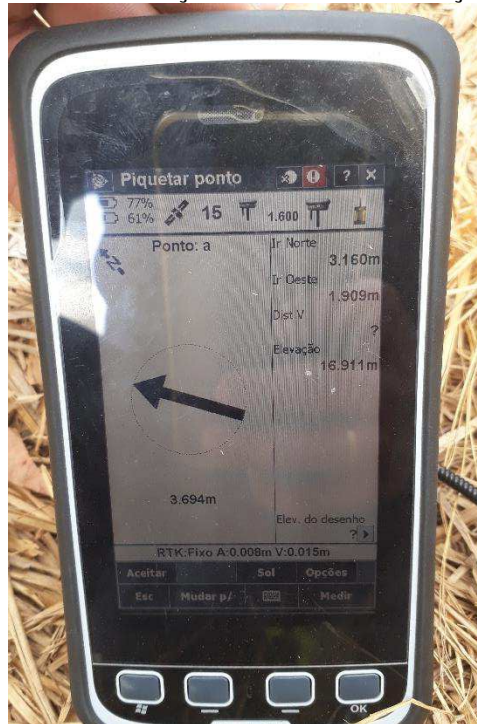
Piquetar ponto

? ×

77%
61%
15
1.600

Ponto: a

Ir Norte
3.160m
Ir Oeste
1.909m
Dist V
?
Elevação
16.911m

3.694m

Elev. do desenho
?

RTK:Fixo A:0.008m V:0.015m

Aceitar
Sol
Opções
Esc
Mudar p/
Medir

OK